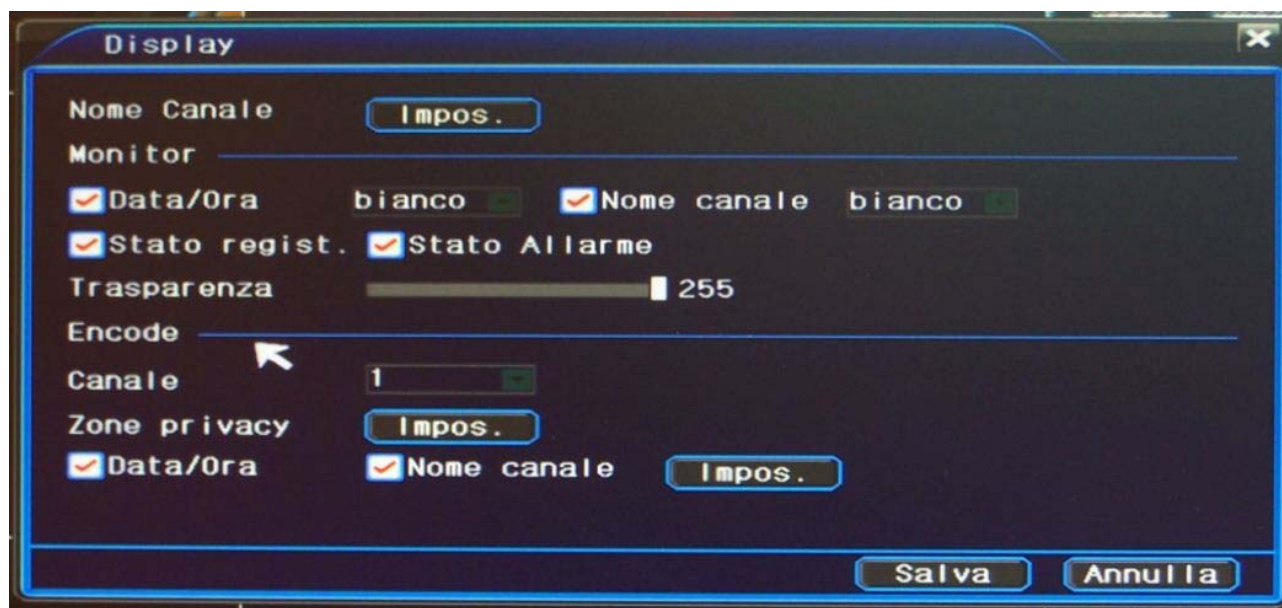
Display

Nome Canale Impos.

Monitor

Data/Ora bianco Nome canale bianco

Stato regist. Stato Allarme

Trasparenza 255

Encode

Canale 1

Zone privacy Impos.

Data/Ora Nome canale Impos.

Salva Annulla